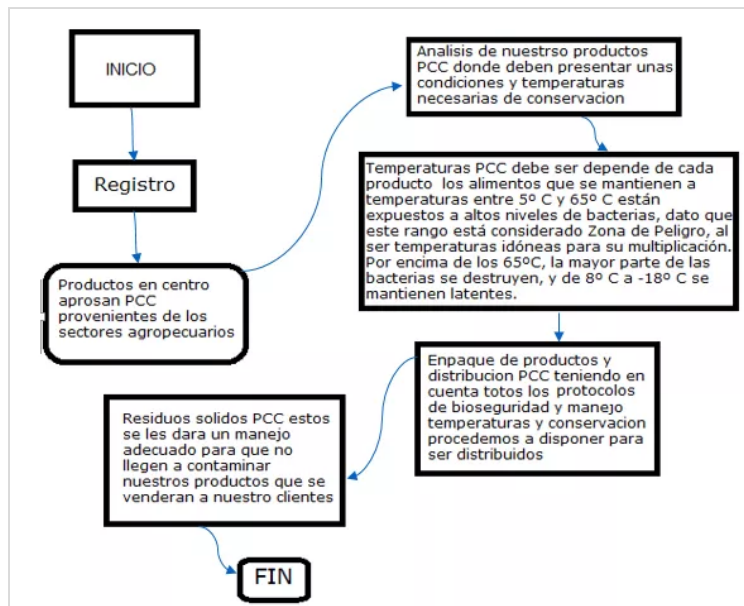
INICIO

Registro

Productos en centro aprosan PCC provenientes de los sectores agropecuarios

Analisis de nuestrso productos PCC donde deben presentar unas condiciones y temperaturas necesarias de conservacion

Temperaturas PCC debe ser depende de cada producto los alimentos que se mantienen a temperaturas entre 5º C y 65º C están expuestos a altos niveles de bacterias, dato que este rango está considerado Zona de Peligro, al ser temperaturas idóneas para su multiplicación. Por encima de los 65ºC, la mayor parte de las bacterias se destruyen, y de 8º C a -18º C se mantienen latentes.

Enpaque de productos y distribucion PCC teniendo en cuenta totos los protocolos de bioseguridad y manejo temperaturas y conservacion procedemos a disponer para ser distribuidos

Residuos solidos PCC estos se les dara un manejo adecuado para que no llegen a contaminar nuestros productos que se venderan a nuestro clientes

FIN